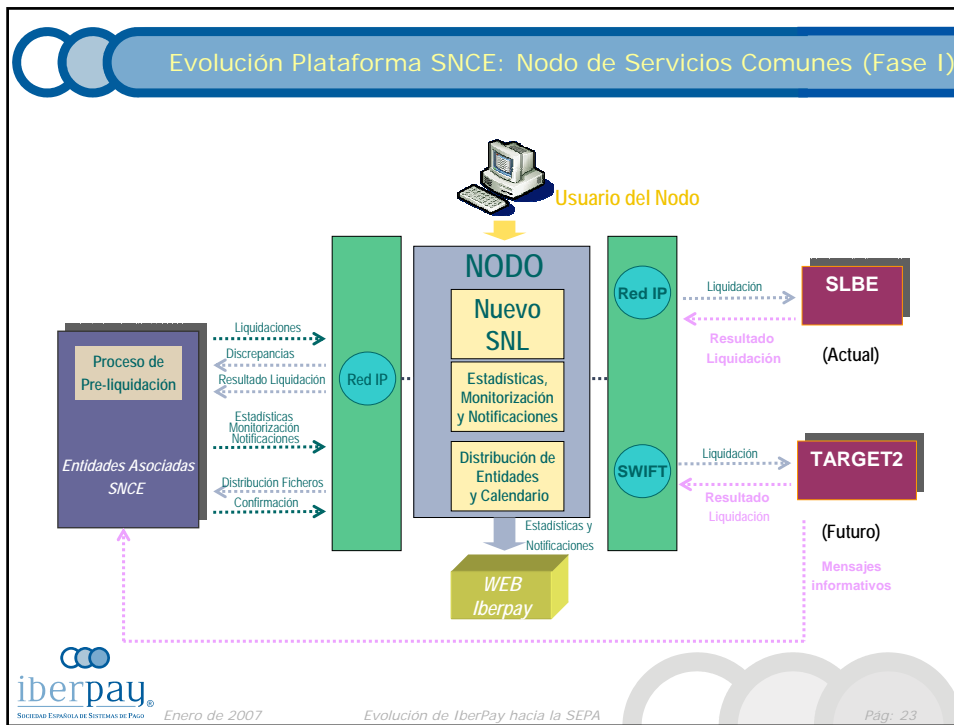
Evolución Plataforma SNCE: Nodo de Servicios Comunes (Fase I)

Usuario del Nodo

NODO

Nuevo SNL

Estadísticas, Monitorización y Notificaciones

Distribución de Entidades y Calendario

Red IP

Red IP

SWIFT

Proceso de Pre-liquidación

Entidades Asociadas SNCE

Liquidaciones

Discrepancias

Resultado Liquidación

Estadísticas Monitorización Notificaciones

Distribución Ficheros

Confirmación

Liquidación

Resultado Liquidación

SLBE

(Actual)

Liquidación

Resultado Liquidación

TARGET2

(Futuro)

Mensajes informativos

Estadísticas y Notificaciones

WEB Iberpay

iberpay®
Sociedad Española de Sistemas de Pago

Enero de 2007

Evolución de IberPay hacia la SEPA

Pág: 23